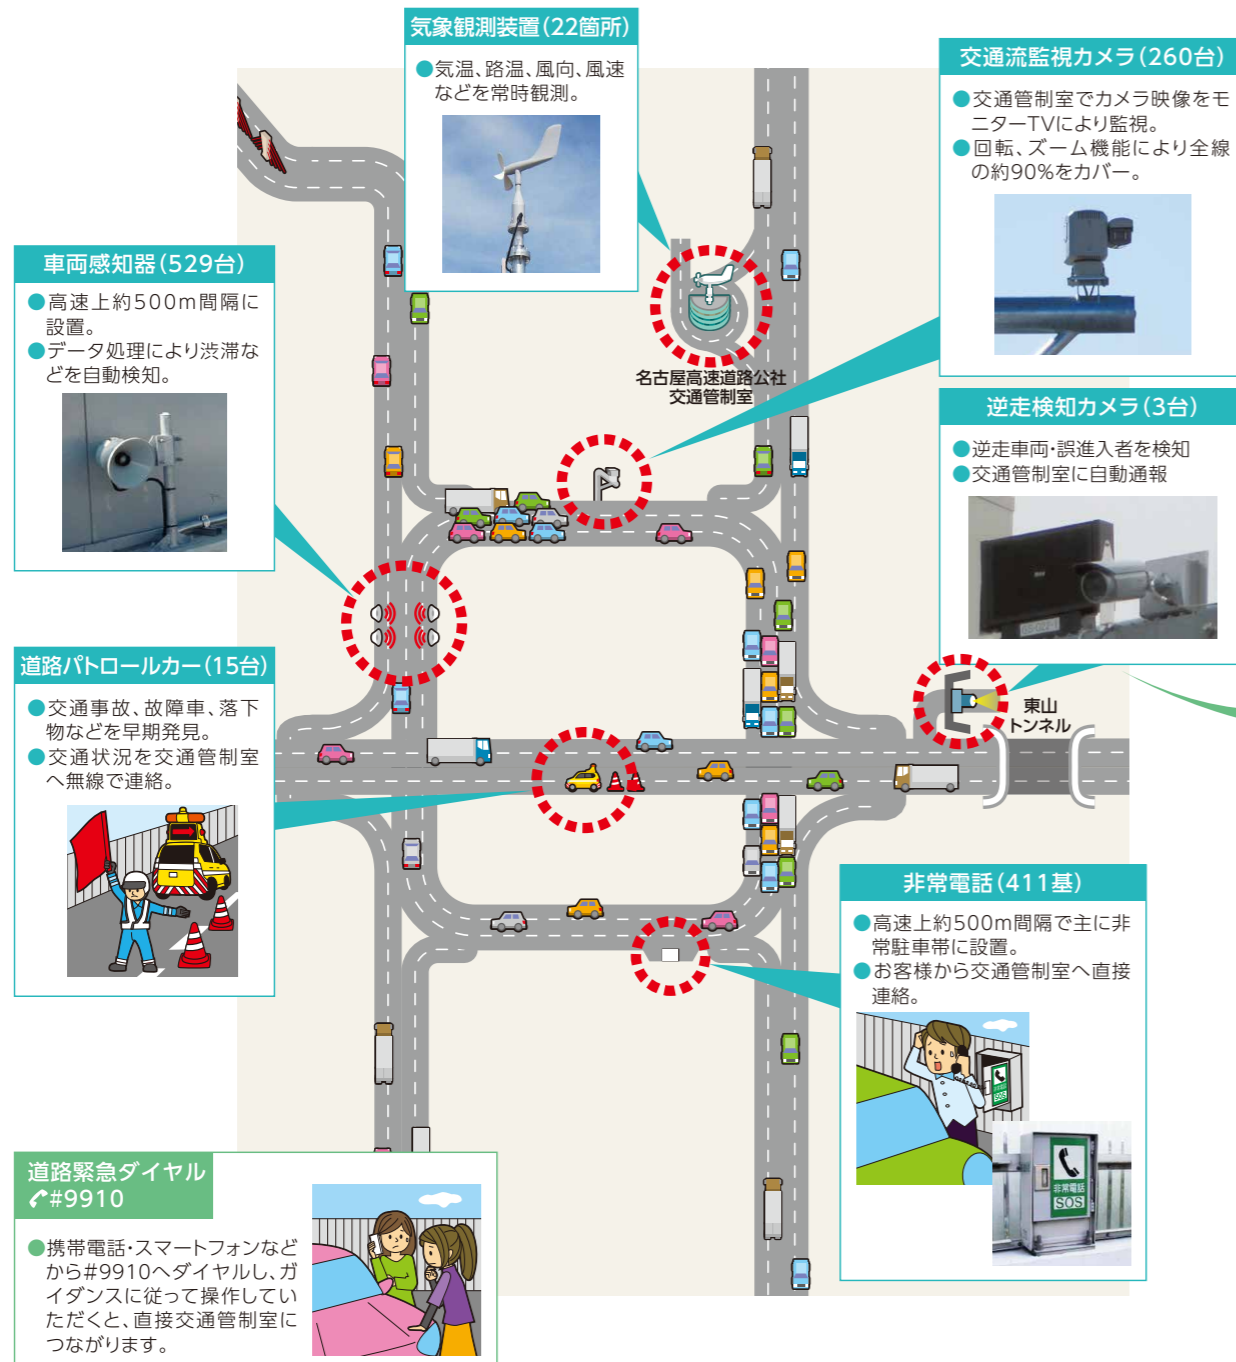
気象観測装置(22箇所)

●気温、路温、風向、風速などを常時観測。

交通流監視カメラ(260台)

●交通管制室でカメラ映像をモニターTVにより監視。
●回転、ズーム機能により全線の約90%をカバー。

車両感知器(529台)

●高速上約500m間隔に設置。
●データ処理により渋滞などを自動検知。

名古屋高速道路公社
交通管制室

逆走検知カメラ(3台)

●逆走車両・誤進入者を検知
●交通管制室に自動通報

道路パトロールカー(15台)

●交通事故、故障車、落下物などを早期発見。
●交通状況を交通管制室へ無線で連絡。

東山
トンネル

非常電話(411基)

●高速上約500m間隔で主に非常駐車帯に設置。
●お客様から交通管制室へ直接連絡。

非常電話
SOS

道路緊急ダイヤル
#9910

●携帯電話・スマートフォンなどから#9910へダイヤルし、ガイダンスに従って操作していただくと、直接交通管制室につながります。